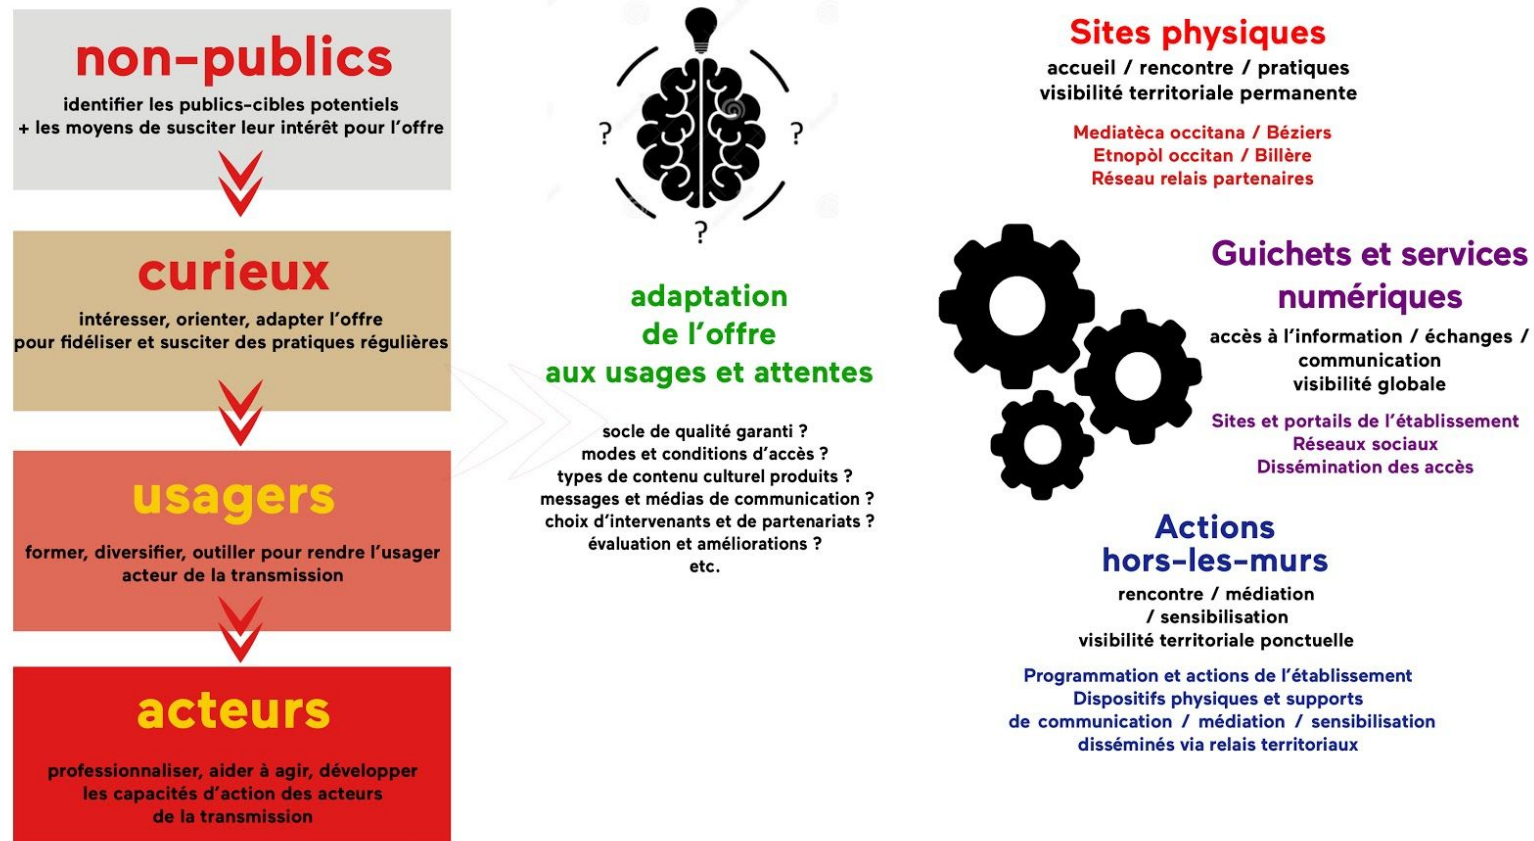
non-publics

identifier les publics-cibles potentiels + les moyens de susciter leur intérêt pour l'offre

curieux

intéresser, orienter, adapter l'offre pour fidéliser et susciter des pratiques régulières

usagers

former, diversifier, outiller pour rendre l'usager acteur de la transmission

acteurs

professionnaliser, aider à agir, développer les capacités d'action des acteurs de la transmission

?

?

?

adaptation de l'offre aux usages et attentes

socle de qualité garanti ?
modes et conditions d'accès ?
types de contenu culturel produits ?
messages et médias de communication ?
choix d'intervenants et de partenariats ?
évaluation et améliorations ?
etc.

Sites physiques

accueil / rencontre / pratiques
visibilité territoriale permanente

Mediatèca occitana / Béziers
Etnopòl occitan / Billère
Réseau relais partenaires

Guichets et services numériques

accès à l'information / échanges / communication
visibilité globale

Sites et portails de l'établissement
Réseaux sociaux
Dissémination des accès

Actions hors-les-murs

rencontre / médiation / sensibilisation
visibilité territoriale ponctuelle

Programmation et actions de l'établissement
Dispositifs physiques et supports de communication / médiation / sensibilisation disséminés via relais territoriaux